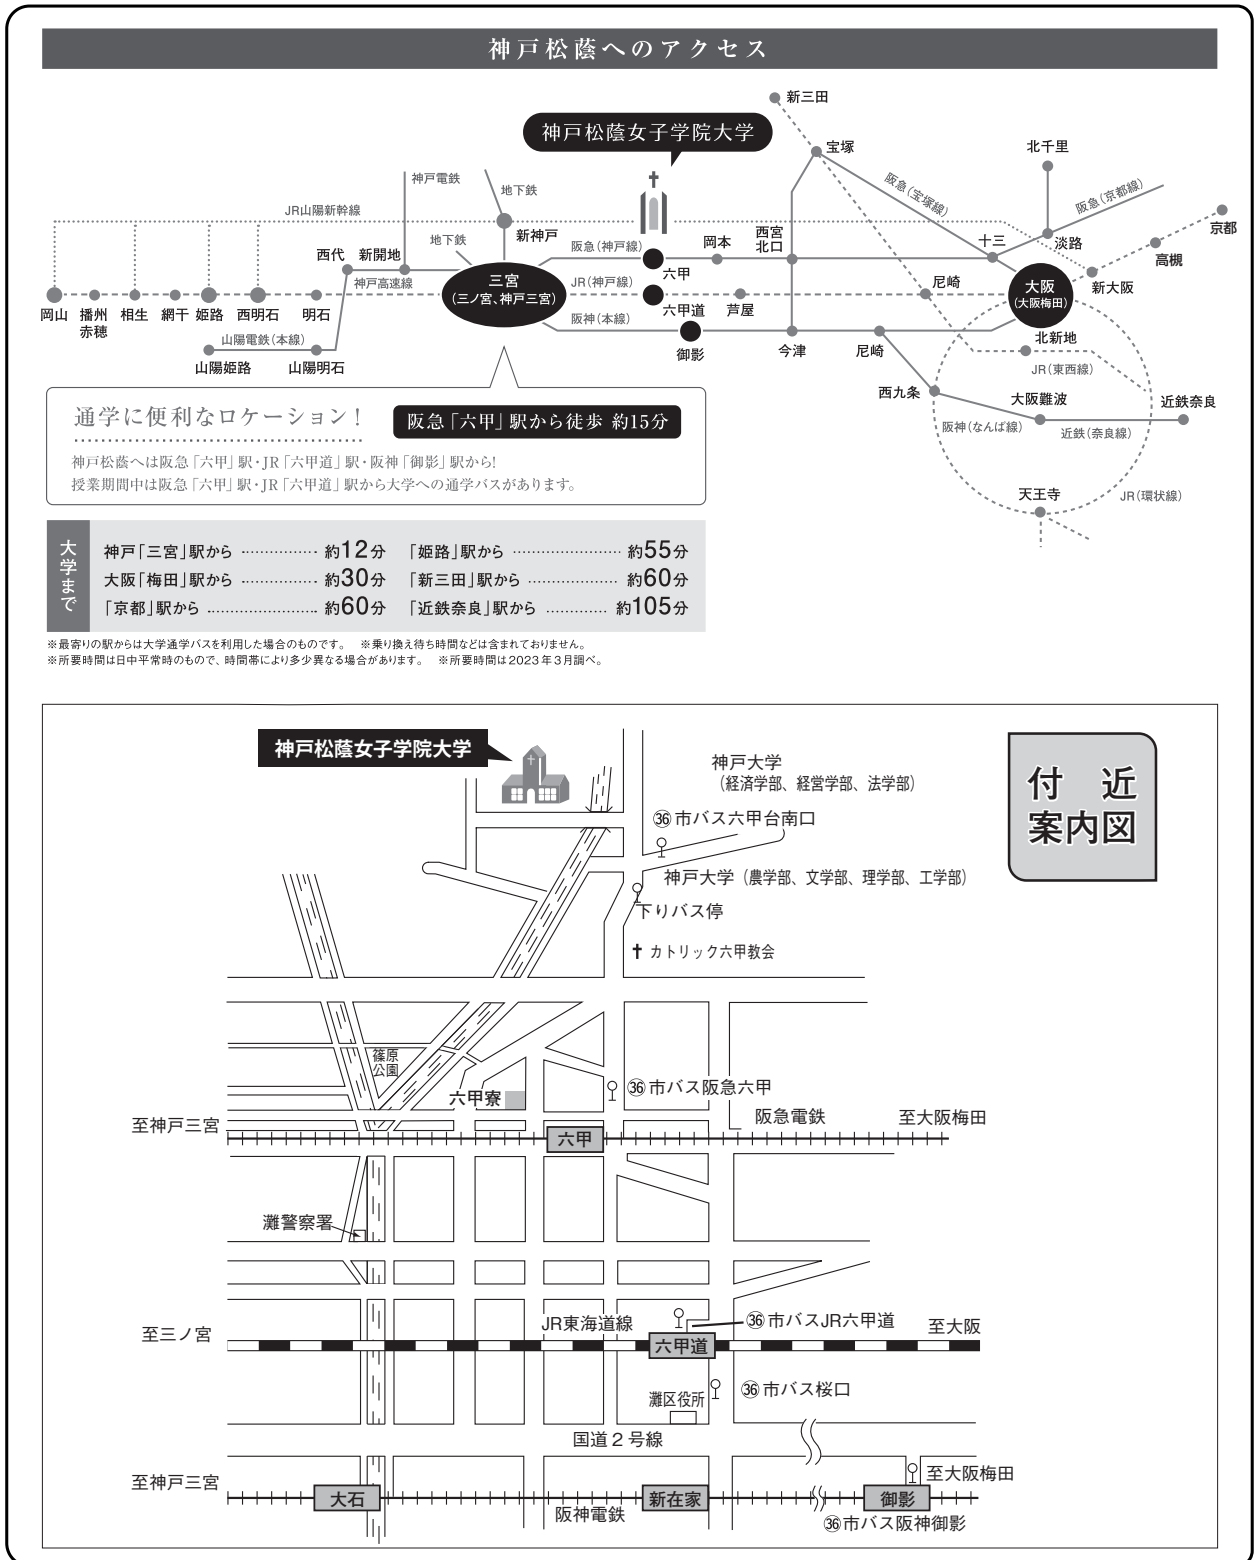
神戸松蔭へのアクセス

神戸松蔭女子学院大学

新三田
宝塚
北千里
阪急(宝塚線)
阪急(京都線)
京都
神戸電鉄
地下鉄
JR山陽新幹線
新神戸
地下鉄
阪急(神戸線)
岡本
西宮北口
十三
淡路
高槻
西代
新開地
三宮
(三ノ宮、神戸三宮)
六甲
尼崎
大阪
(大阪梅田)
新大阪
神戸高速線
JR(神戸線)
六甲道
芦屋
岡山
播州赤穂
相生
網干
姫路
西明石
明石
阪神(本線)
御影
今津
尼崎
北新地
山陽電鉄(本線)
JR(東西線)
山陽姫路
山陽明石
西九条
大阪難波
近鉄奈良
阪神(なんば線)
近鉄(奈良線)
天王寺
JR(環状線)

通学に便利なロケーション!
阪急「六甲」駅から徒歩 約15分
神戸松蔭へは阪急「六甲」駅・JR「六甲道」駅・阪神「御影」駅から!
授業期間中は阪急「六甲」駅・JR「六甲道」駅から大学への通学バスがあります。

大学まで
神戸「三宮」駅から …………… 約12分
大阪「梅田」駅から …………… 約30分
「京都」駅から ……………………約60分
「姫路」駅から …………………… 約55分
「新三田」駅から ……………… 約60分
「近鉄奈良」駅から ………… 約105分

※最寄りの駅からは大学通学バスを利用した場合のものです。 ※乗り換え待ち時間などは含まれておりません。
※所要時間は日中平常時のもので、時間帯により多少異なる場合があります。 ※所要時間は2023年3月調べ。

神戸松蔭女子学院大学
神戸大学
(経済学部、経営学部、法学部)
付 近
案内図
㊱市バス六甲台南口
神戸大学(農学部、文学部、理学部、工学部)
下りバス停
カトリック六甲教会
篠原公園
六甲寮
㊱市バス阪急六甲
阪急電鉄
至大阪梅田
至神戸三宮
六甲
灘警察署
JR東海道線
㊱市バスJR六甲道
至大阪
至三ノ宮
六甲道
灘区役所
㊱市バス桜口
国道2号線
至大阪梅田
至神戸三宮
大石
新在家
御影
阪神電鉄
㊱市バス阪神御影